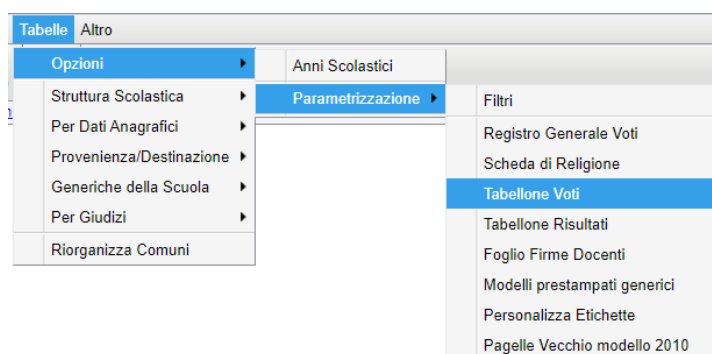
Tabelle Altro

Opzioni
Struttura Scolastica
Per Dati Anagrafici
Provenienza/Destinazione
Generiche della Scuola
Per Giudizi
Riorganizza Comuni

Anni Scolastici
Parametrizzazione

Filtri
Registro Generale Voti
Scheda di Religione
Tabellone Voti
Tabellone Risultati
Foglio Firme Docenti
Modelli prestampati generici
Personalizza Etichette
Pagelle Vecchio modello 2010